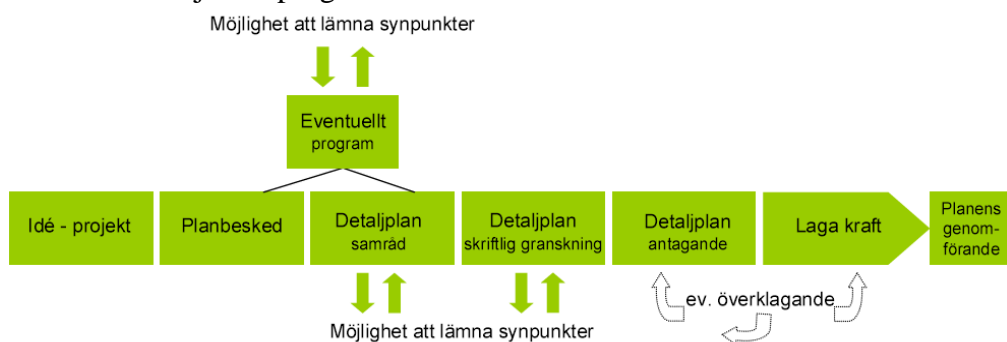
Möjlighet att lämna synpunkter

Eventuellt
program

Idé - projekt

Planbesked

Detaljplan
samråd

Detaljplan
skriftlig granskning

Detaljplan
antagande

Laga kraft

Planens genomförande

ev. överklagande

Möjlighet att lämna synpunkter